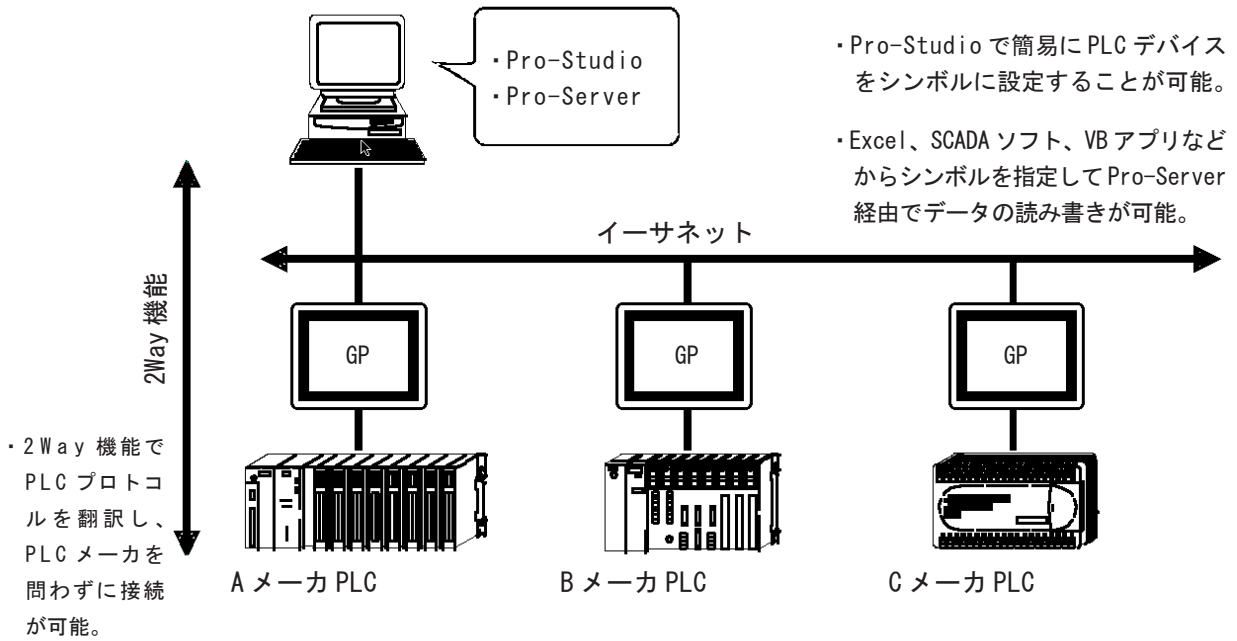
・Pro-Studio
・Pro-Server

・Pro-Studio で簡易に PLC デバイスをシンボルに設定することが可能。

・Excel、SCADA ソフト、VB アプリなどからシンボルを指定して Pro-Server 経由でデータの読み書きが可能。

イーサネット

2Way 機能

GP

GP

GP

・2Way 機能で PLC プロトコルを翻訳し、PLC メーカを問わずに接続が可能。

A メーカ PLC

B メーカ PLC

C メーカ PLC